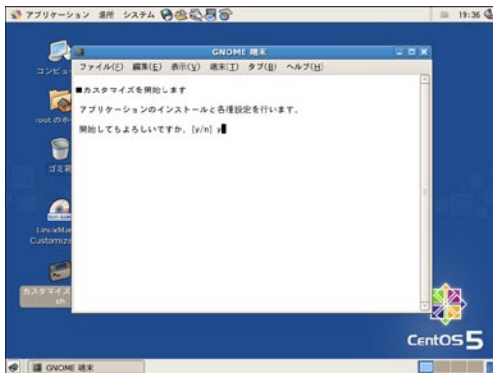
アプリケーション 場所 システム

19:36

コンピュ

root のホ

ゴミ箱

LinuxMa Customiz

カスタマイズ sh

GNOME 端末

ファイル(F) 編集(E) 表示(V) 端末(T) タブ(B) ヘルプ(H)

■カスタマイズを開始します

アプリケーションのインストールと各種設定を行います。

開始してもよろしいですか。[y/n] y

CentOS 5

GNOME 端末